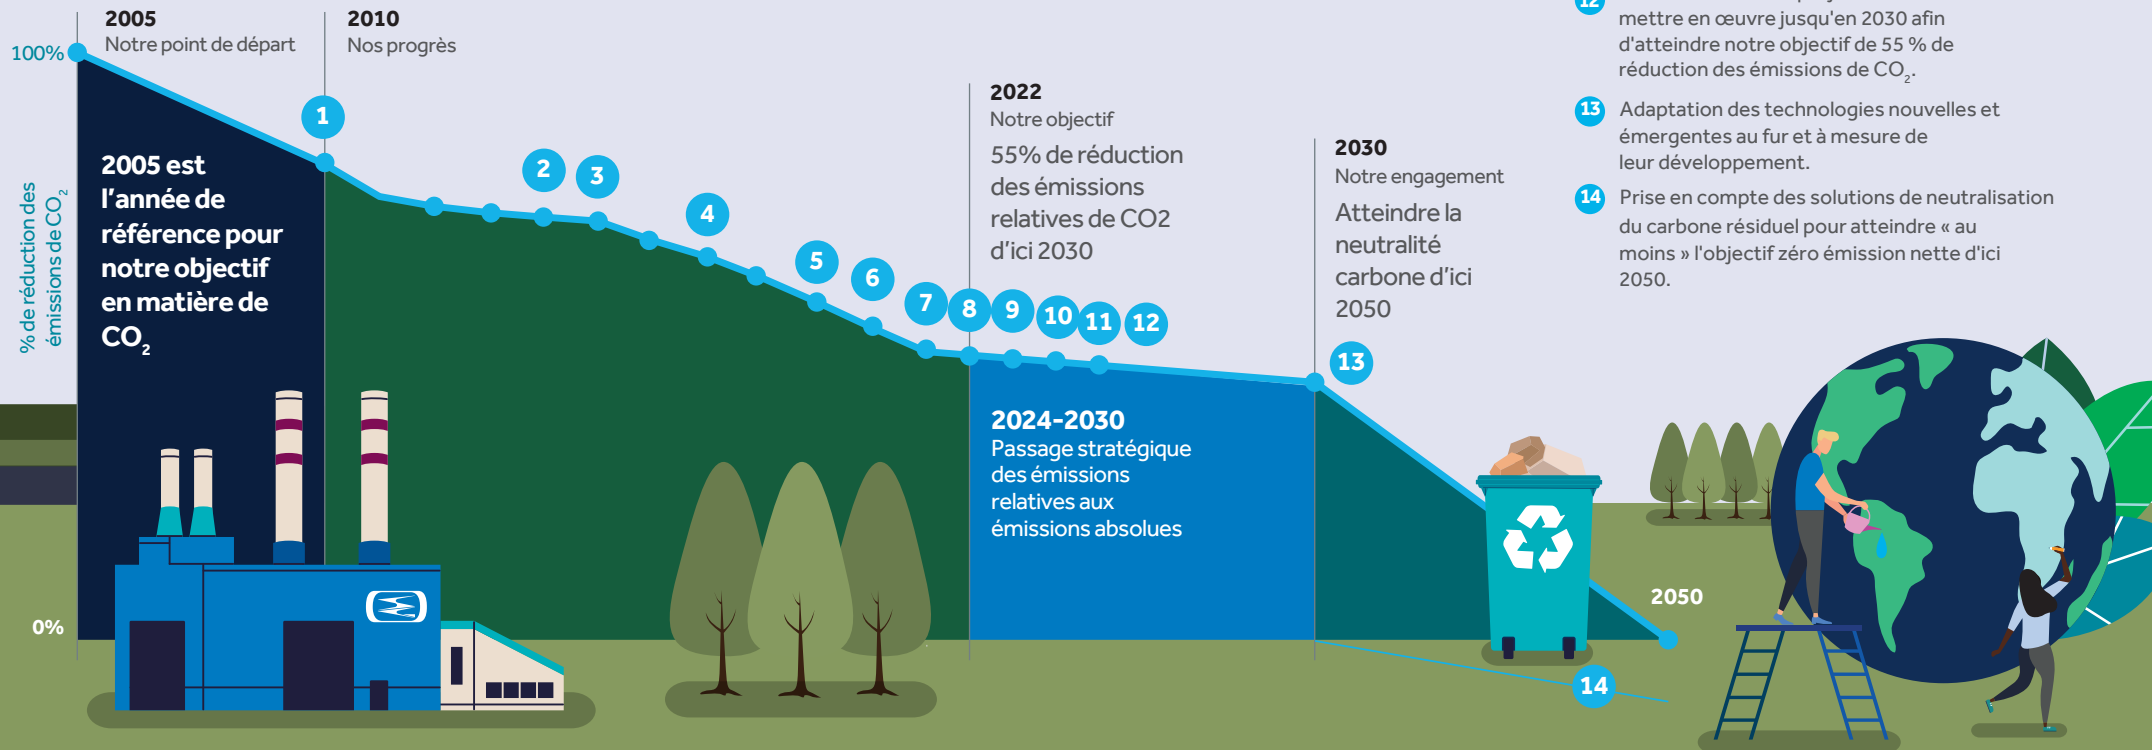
2005
Notre point de départ

2010
Nos progrès

100%

% de réduction des émissions de $CO_2$

2005 est l'année de référence pour notre objectif en matière de $CO_2$

0%

1 2 3 4 5 6 7 8 9 10 11 12

2022
Notre objectif
55% de réduction des émissions relatives de CO2 d'ici 2030

2024-2030
Passage stratégique des émissions relatives aux émissions absolues

2030
Notre engagement
Atteindre la neutralité carbone d'ici 2050

13

2050

14

12 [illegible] mettre en œuvre jusqu'en 2030 afin d'atteindre notre objectif de 55 % de réduction des émissions de $CO_2$.

13 Adaptation des technologies nouvelles et émergentes au fur et à mesure de leur développement.

14 Prise en compte des solutions de neutralisation du carbone résiduel pour atteindre « au moins » l'objectif zéro émission nette d'ici 2050.